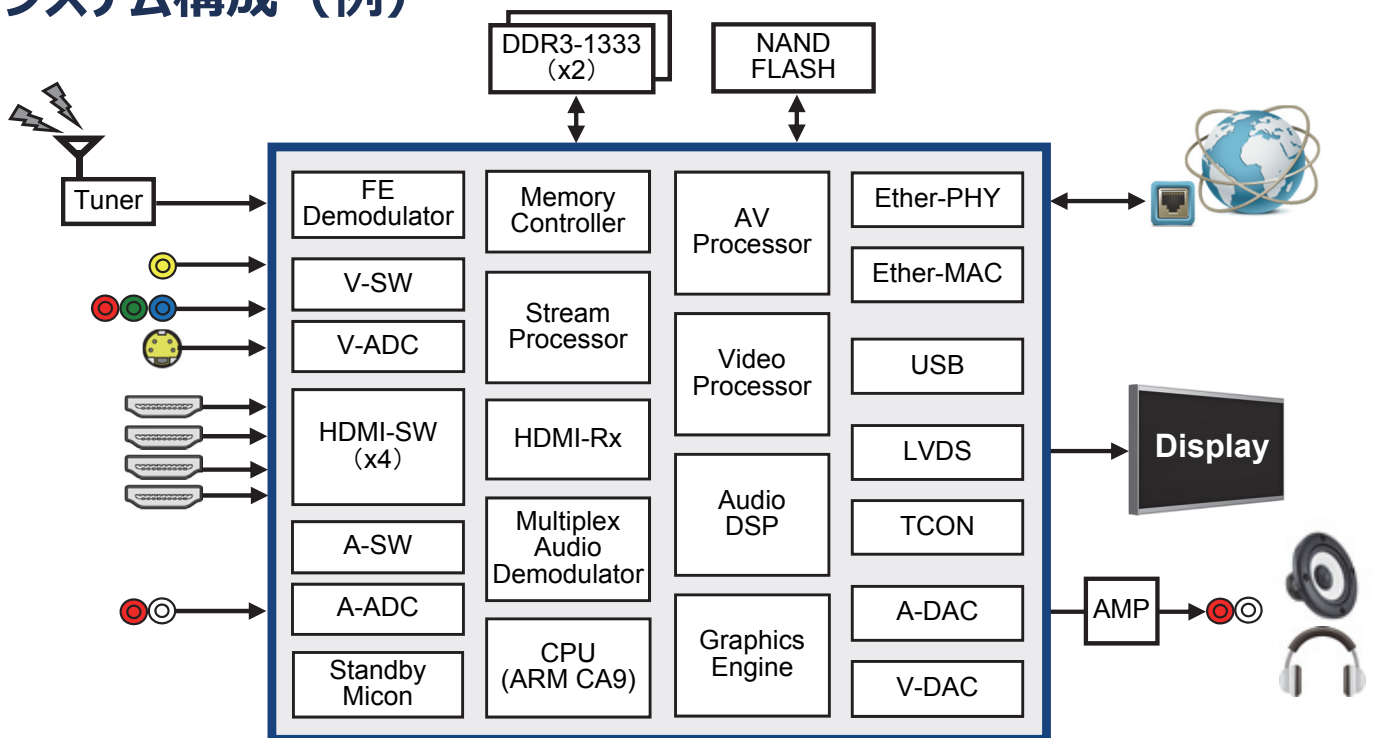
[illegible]ステム構成（例）

DDR3-1333
（x2）

NAND
FLASH

Tuner

FE
Demodulator

V-SW

V-ADC

HDMI-SW
（x4）

A-SW

A-ADC

Standby
Micon

Memory
Controller

Stream
Processor

HDMI-Rx

Multiplex
Audio
Demodulator

CPU
(ARM CA9)

AV
Processor

Video
Processor

Audio
DSP

Graphics
Engine

Ether-PHY

Ether-MAC

USB

LVDS

TCON

A-DAC

V-DAC

Display

AMP